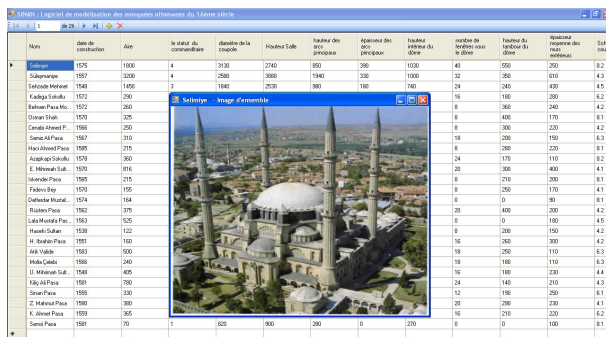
SINAN : Logiciel de modélisation des mosquées ottomanes du 16ème siècle

1 de 28

| | Nom | date de construction | Aire | le statut du commanditaire | diamètre de la coupole | Hauteur Salle | hauteur des arcs principaux | épaisseur des arcs principaux | hauteur intérieur du dôme | nombre de fenêtres sous le dôme | hauteur du tambour du dôme | épaisseur moyenne des murs extérieurs | Sch cou |
|---|---|---|---|---|---|---|---|---|---|---|---|---|---|
| ▶ | Selimiye | 1575 | 1800 | 4 | 3130 | 2740 | 850 | 390 | 1030 | 40 | 550 | 250 | 8.2 |
| | Suleymaniye | 1557 | 3200 | 4 | 2580 | 3880 | 1940 | 330 | 1000 | 32 | 350 | 610 | 4.3 |
| | Sehzade Mehmet | 1548 | 1450 | 3 | 1840 | 2530 | 980 | 180 | 740 | 24 | 240 | 430 | 4.5 |
| | Kadirga Sokollu | 1572 | 290 | | | | | | | 16 | 180 | 280 | 6.2 |
| | Behram Pasa Mo... | 1572 | 260 | | | | | | | 8 | 360 | 240 | 4.2 |
| | Dorian Shah | 1570 | 325 | | | | | | | 8 | 400 | 170 | 8.1 |
| | Cerrahi Ahmed P... | 1566 | 250 | | | | | | | 8 | 300 | 220 | 4.2 |
| | Semiz Ali Pasa | 1567 | 310 | | | | | | | 18 | 200 | 150 | 6.3 |
| | Haci Ahmed Pasa | 1585 | 215 | | | | | | | 8 | 280 | 220 | 8.1 |
| | Azapkapi Sokollu | 1578 | 360 | | | | | | | 24 | 170 | 110 | 8.2 |
| | E. Mihrimah Sult... | 1570 | 816 | | | | | | | 20 | 300 | 400 | 4.1 |
| | Iskender Pasa | 1585 | 215 | | | | | | | 8 | 210 | 300 | 8.1 |
| | Fiderev Bey | 1570 | 155 | | | | | | | 8 | 250 | 170 | 4.1 |
| | Defterdar Muzaf... | 1574 | 164 | | | | | | | 8 | 0 | 90 | 8.1 |
| | Rüstem Pasa | 1562 | 375 | | | | | | | 20 | 400 | 200 | 4.2 |
| | Lala Mustafa Pas... | 1563 | 525 | | | | | | | 0 | 0 | 180 | 4.5 |
| | Haseki Sultan | 1538 | 122 | | | | | | | 8 | 200 | 150 | 4.2 |
| | H. Ibrahim Pasa | 1551 | 160 | | | | | | | 16 | 260 | 300 | 4.2 |
| | Atik Valide | 1583 | 500 | | | | | | | 18 | 250 | 110 | 6.3 |
| | Molla Çelebi | 1566 | 240 | | | | | | | 16 | 180 | 110 | 6.3 |
| | Ü. Mihrimah Sult... | 1548 | 405 | | | | | | | 16 | 180 | 230 | 4.4 |
| | Kiliç Ali Pasa | 1581 | 780 | | | | | | | 24 | 140 | 210 | 4.3 |
| | Sinan Pasa | 1555 | 330 | | | | | | | 12 | 150 | 250 | 6.1 |
| | Z. Mahmut Pasa | 1580 | 380 | | | | | | | 20 | 290 | 230 | 4.1 |
| | K. Ahmet Pasa | 1559 | 365 | | | | | | | 16 | 210 | 220 | 6.2 |
| | Semiz Pasa | 1581 | 70 | 1 | 820 | 900 | 280 | 0 | 270 | 0 | 0 | 100 | 8.1 |
| * | | | | | | | | | | | | | |

Selimiye - Image d'ensemble